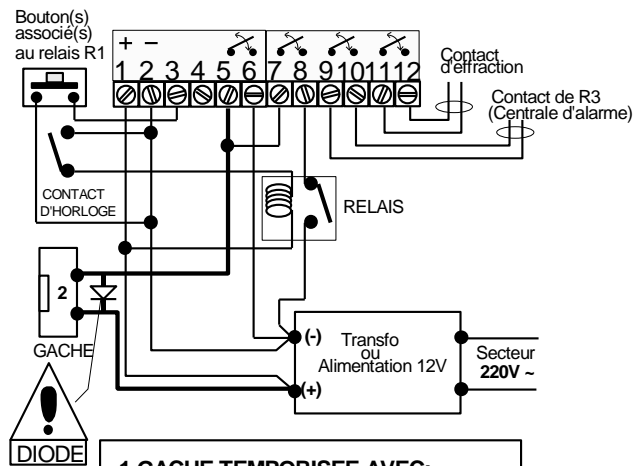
Bouton(s) associé(s) au relais R1

+ −
1 2 3 4 5 6 7 8 9 10 11 12

Contact d'effraction

Contact de R3 (Centrale d'alarme)

CONTACT D'HORLOGE

RELAIS

2

GACHE

(-)
Transfo ou Alimentation 12V
(+)

Secteur
220V ~

DIODE

1 GACHE TEMPORISEE AVEC: